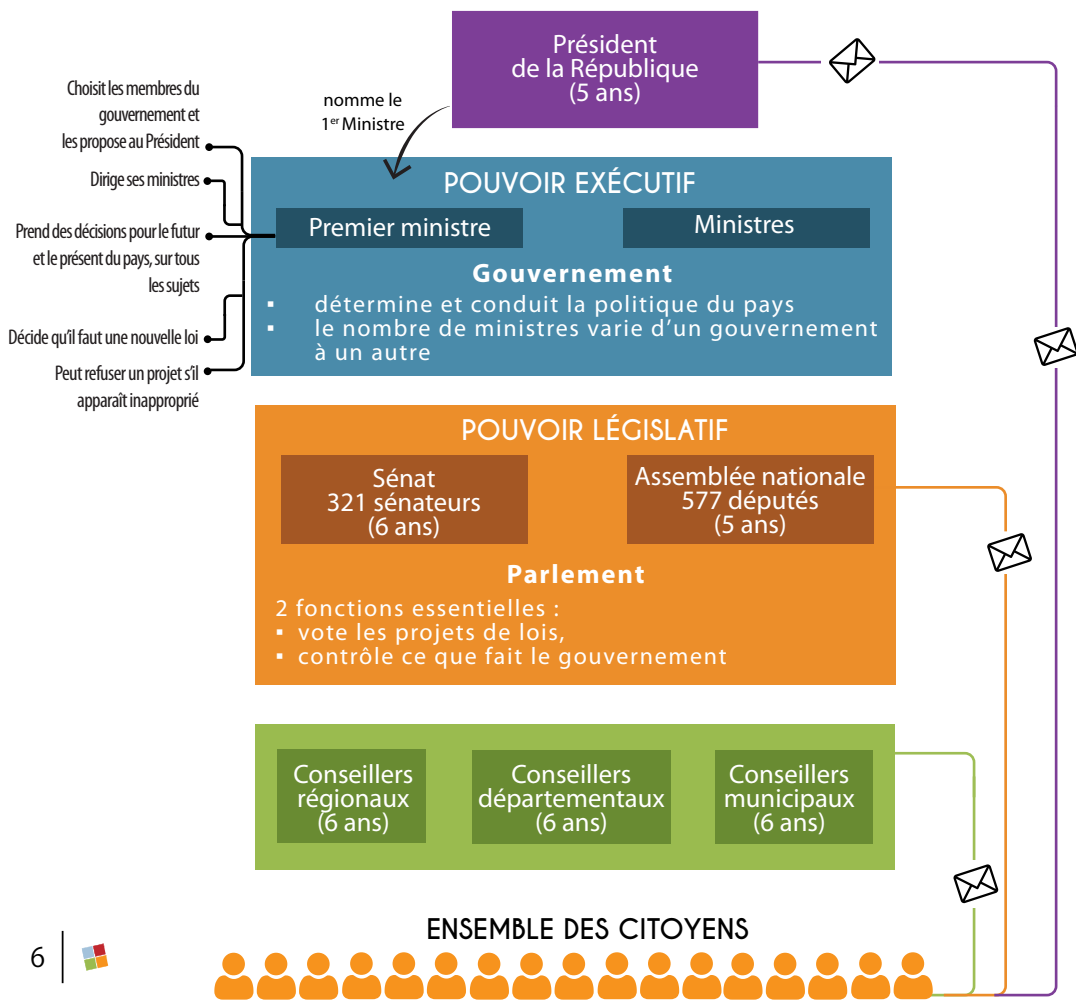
Président
de la République
(5 ans)

nomme le
1$^{er}$ Ministre

Choisit les membres du gouvernement et les propose au Président

Dirige ses ministres

Prend des décisions pour le futur et le présent du pays, sur tous les sujets

Décide qu'il faut une nouvelle loi

Peut refuser un projet s'il apparaît inapproprié

POUVOIR EXÉCUTIF

Premier ministre

Ministres

Gouvernement

▪ détermine et conduit la politique du pays
▪ le nombre de ministres varie d'un gouvernement à un autre

POUVOIR LÉGISLATIF

Sénat
321 sénateurs
(6 ans)

Assemblée nationale
577 députés
(5 ans)

Parlement

2 fonctions essentielles :
▪ vote les projets de lois,
▪ contrôle ce que fait le gouvernement

Conseillers
régionaux
(6 ans)

Conseillers
départementaux
(6 ans)

Conseillers
municipaux
(6 ans)

ENSEMBLE DES CITOYENS

6